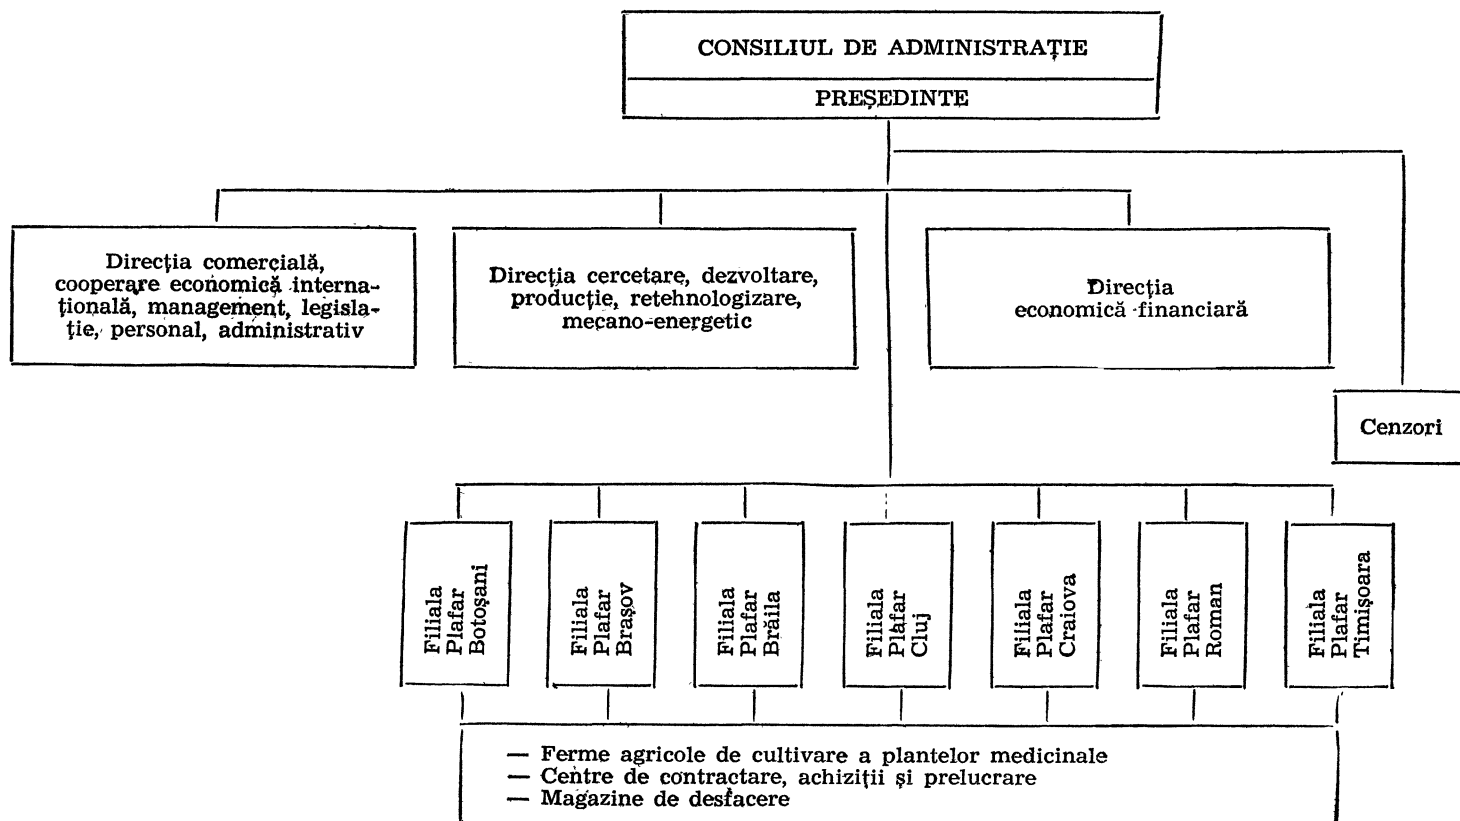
CONSILIUL DE ADMINISTRAȚIE

PREȘEDINTE

Direcția comercială, cooperare economică internațională, management, legislație, personal, administrativ

Direcția cercetare, dezvoltare, producție, retehnologizare, mecano-energetic

Direcția economică financiară

Cenzori

Filiala Plafar Botoșani

Filiala Plafar Brașov

Filiala Plafar Brăila

Filiala Plafar Cluj

Filiala Plafar Craiova

Filiala Plafar Roman

Filiala Plafar Timișoara

— Ferme agricole de cultivare a plantelor medicinale
— Centre de contractare, achiziții și prelucrare
— Magazine de desfacere